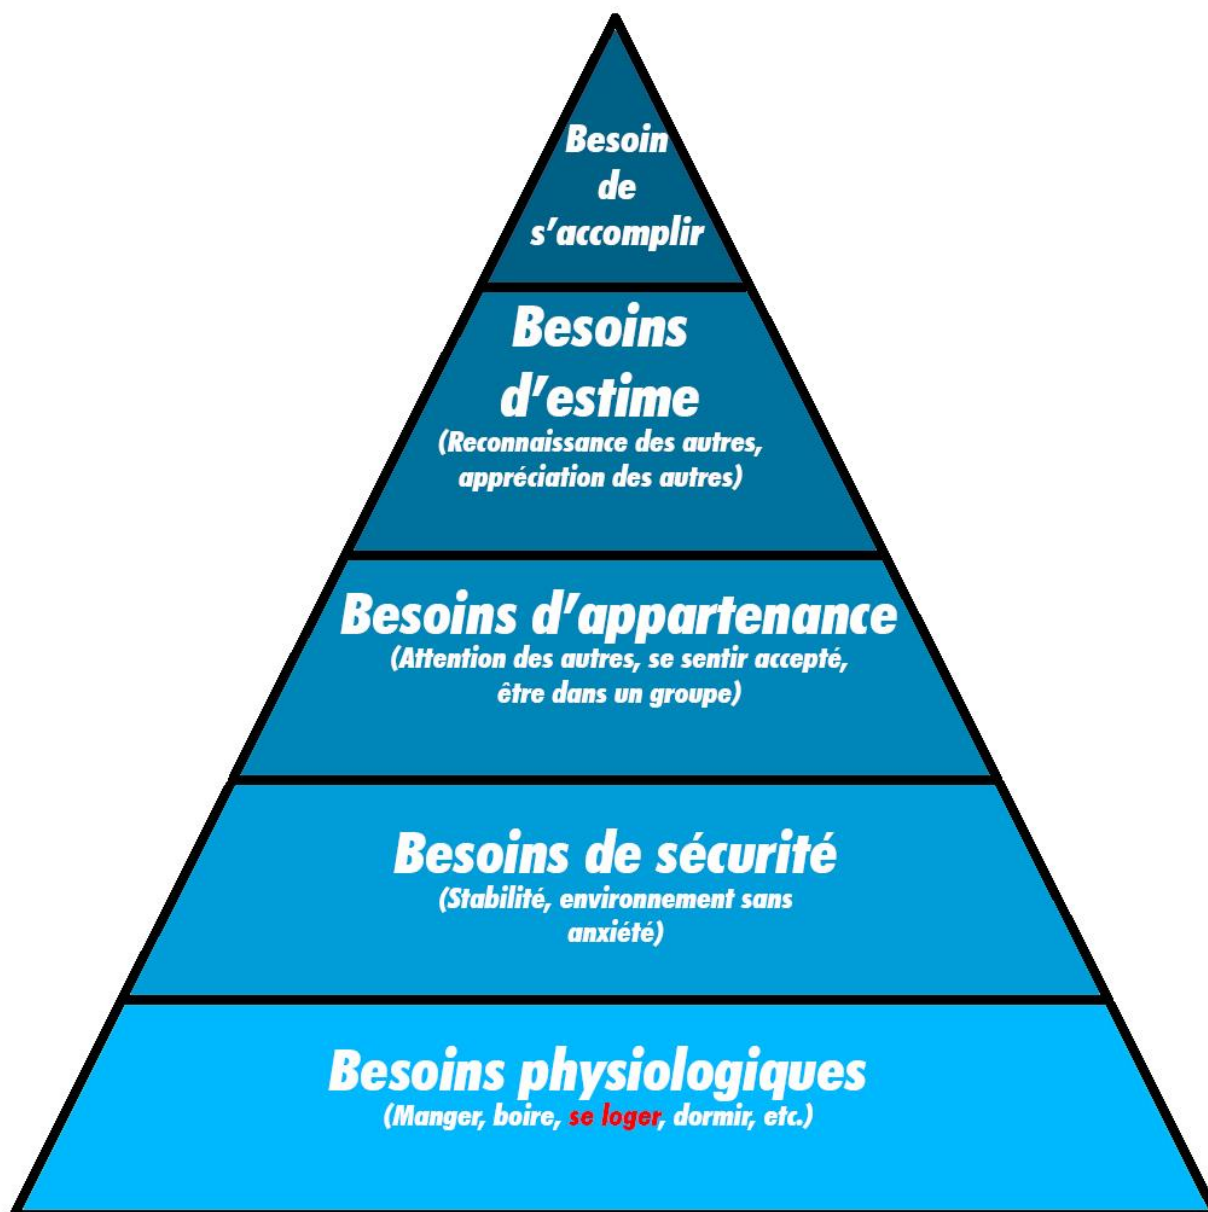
Besoin de s'accomplir

Besoins d'estime
(Reconnaissance des autres, appréciation des autres)

Besoins d'appartenance
(Attention des autres, se sentir accepté, être dans un groupe)

Besoins de sécurité
(Stabilité, environnement sans anxiété)

Besoins physiologiques
(Manger, boire, se loger, dormir, etc.)